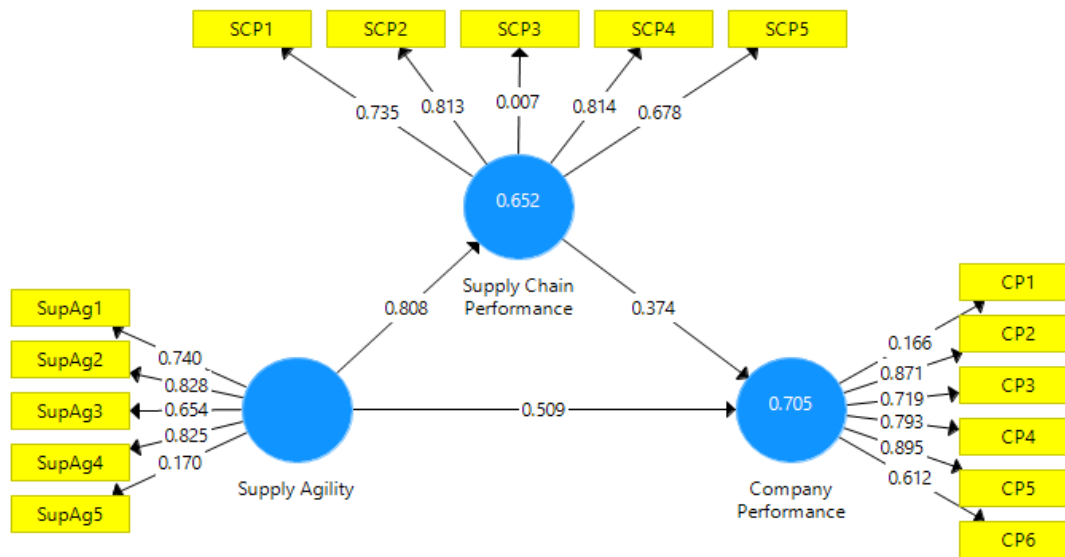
SCP1
SCP2
SCP3
SCP4
SCP5
0.735
0.813
0.007
0.814
0.678
0.652
Supply Chain Performance
0.808
0.374
SupAg1
SupAg2
SupAg3
SupAg4
SupAg5
0.740
0.828
0.654
0.825
0.170
Supply Agility
0.509
0.705
Company Performance
CP1
CP2
CP3
CP4
CP5
CP6
0.166
0.871
0.719
0.793
0.895
0.612